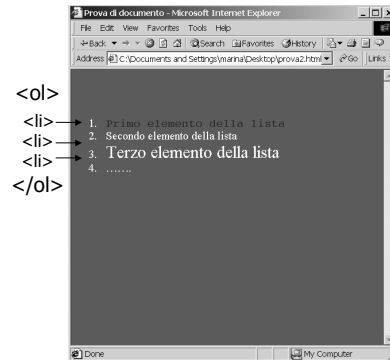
Prova di documento - Microsoft Internet Explorer

File Edit View Favorites Tools Help

Back Search Favorites History

Address C:\Documents and Settings\marina\Desktop\prova2.html Go Links

<ol>

<li>
<li>
<li>

</ol>

1. Primo elemento della lista
2. Secondo elemento della lista
3. Terzo elemento della lista
4. …….

Done

My Computer